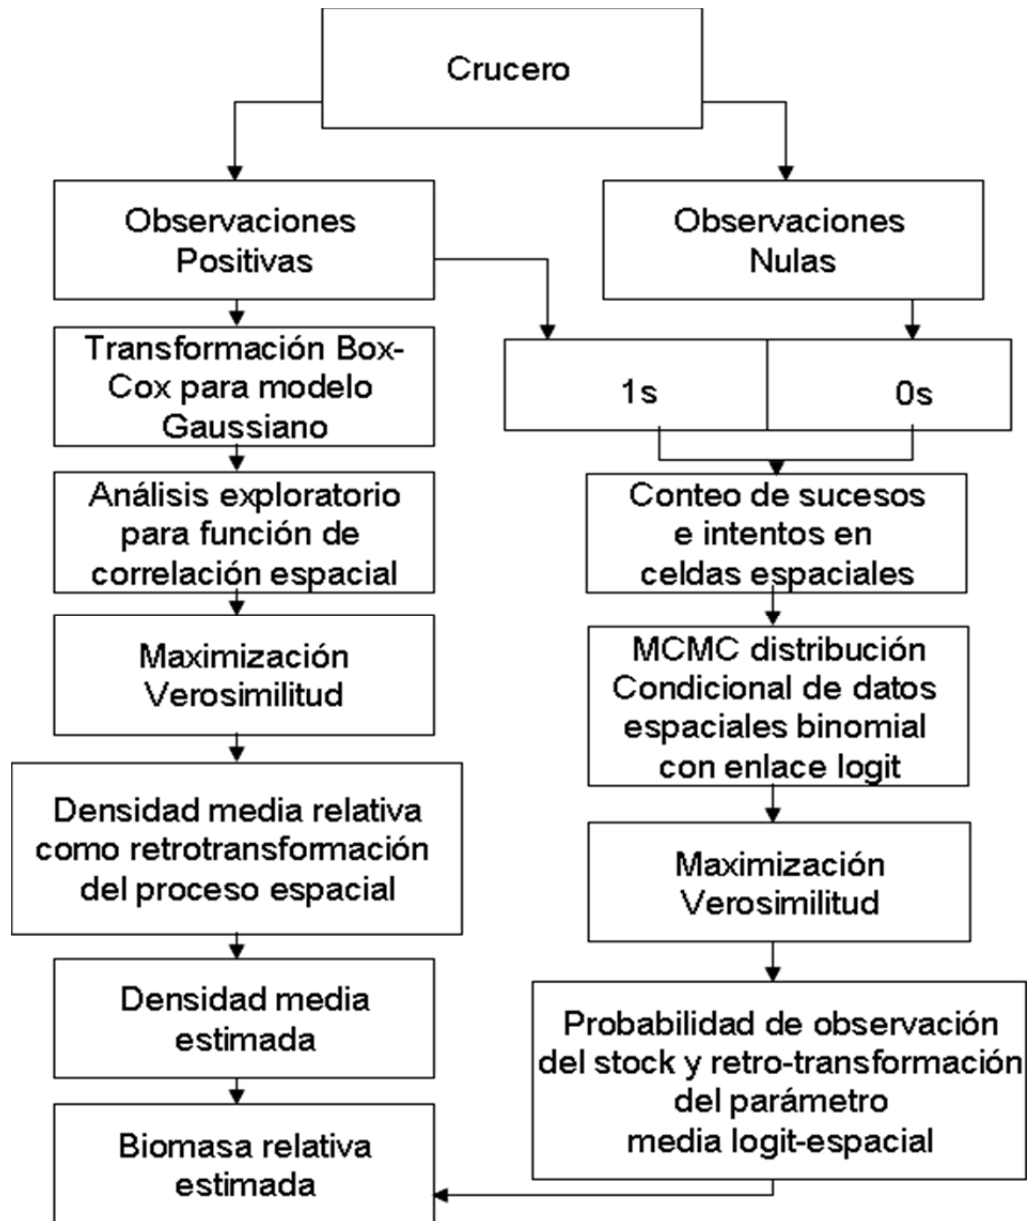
Crucero

Observaciones Positivas

Observaciones Nulas

Transformación Box-Cox para modelo Gaussiano

1s

0s

Análisis exploratorio para función de correlación espacial

Conteo de sucesos e intentos en celdas espaciales

Maximización Verosimilitud

MCMC distribución Condicional de datos espaciales binomial con enlace logit

Densidad media relativa como retrotransformación del proceso espacial

Maximización Verosimilitud

Densidad media estimada

Probabilidad de observación del stock y retro-transformación del parámetro media logit-espacial

Biomasa relativa estimada